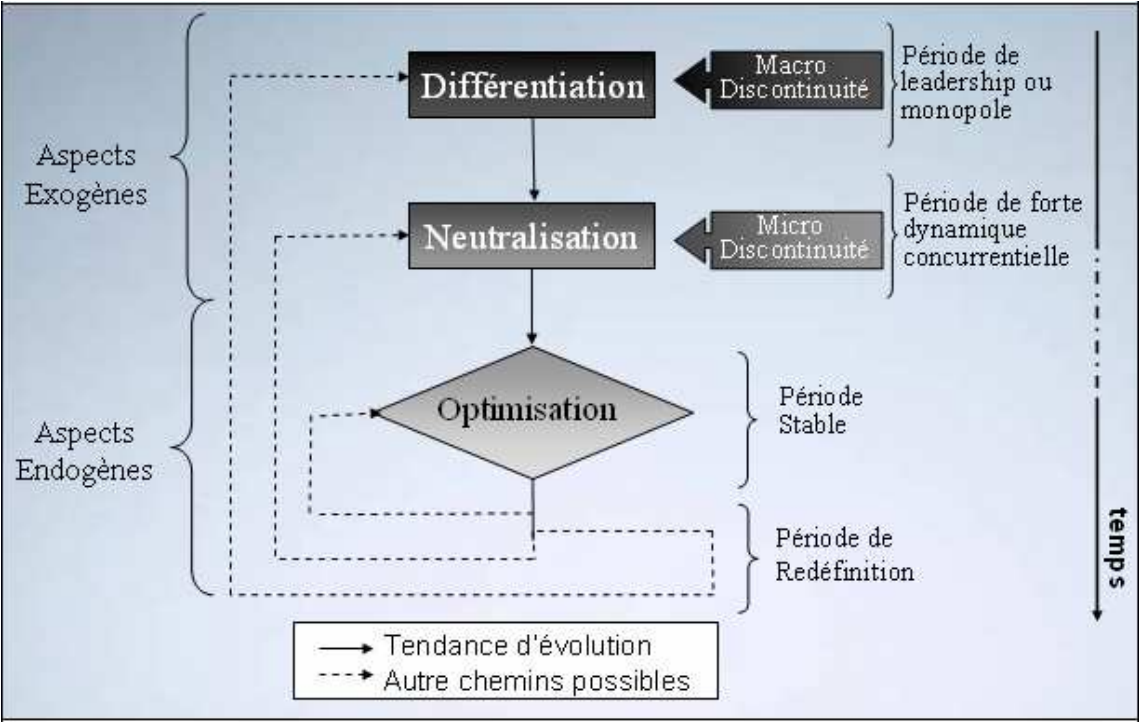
Aspects Exogènes

Aspects Endogènes

Différentiation

Macro Discontinuité

Période de leadership ou monopole

Neutralisation

Micro Discontinuité

Période de forte dynamique concurrentielle

Optimisation

Période Stable

Période de Redéfinition

temps

Tendance d'évolution

Autre chemins possibles